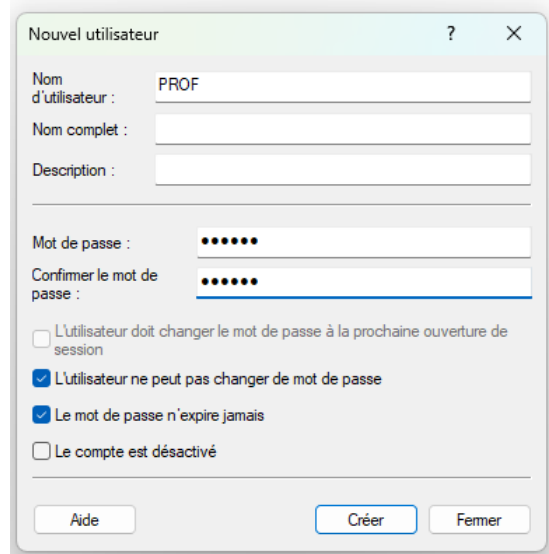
Nouvel utilisateur ? X

Nom d'utilisateur : PROF

Nom complet :

Description :

Mot de passe : ••••••

Confirmer le mot de passe : ••••••

L'utilisateur doit changer le mot de passe à la prochaine ouverture de session

L'utilisateur ne peut pas changer de mot de passe

Le mot de passe n'expire jamais

Le compte est désactivé

Aide Créer Fermer